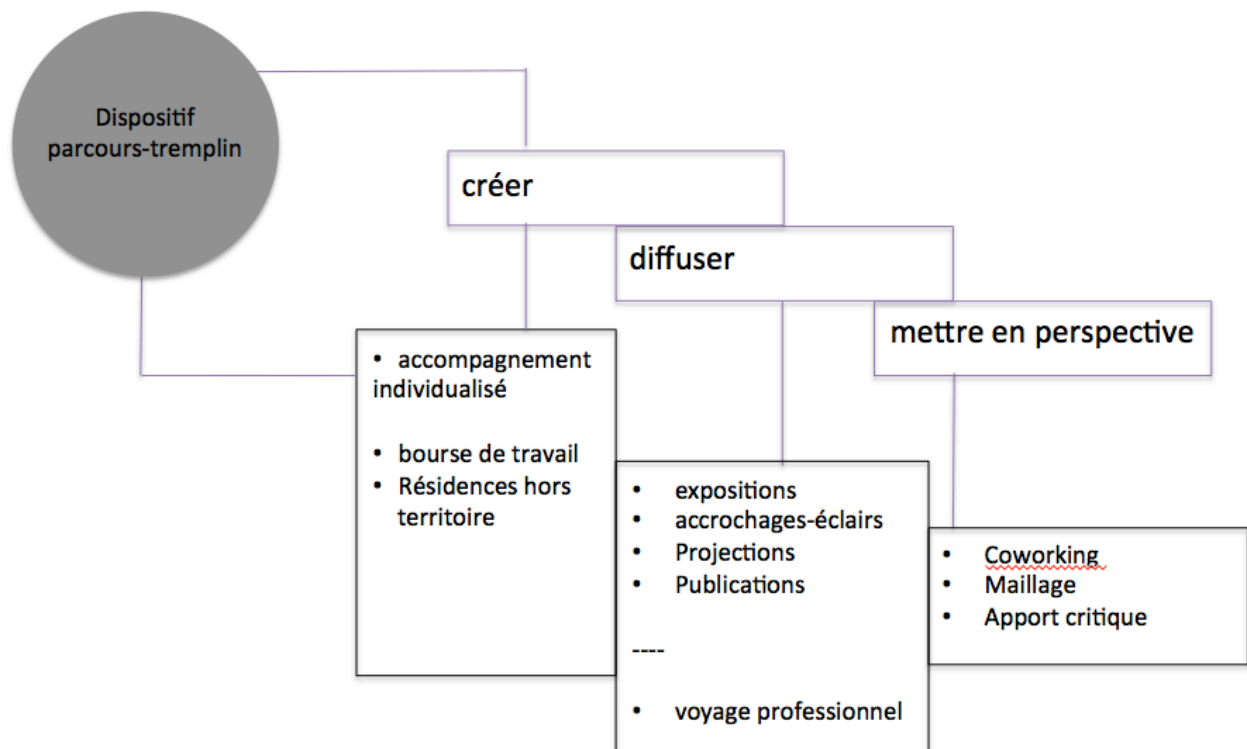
Dispositif parcours-tremplin

créer

diffuser

mettre en perspective

• accompagnement individualisé

• bourse de travail
• Résidences hors territoire

• expositions
• accrochages-éclairs
• Projections
• Publications

----

• voyage professionnel

• Coworking
• Maillage
• Apport critique